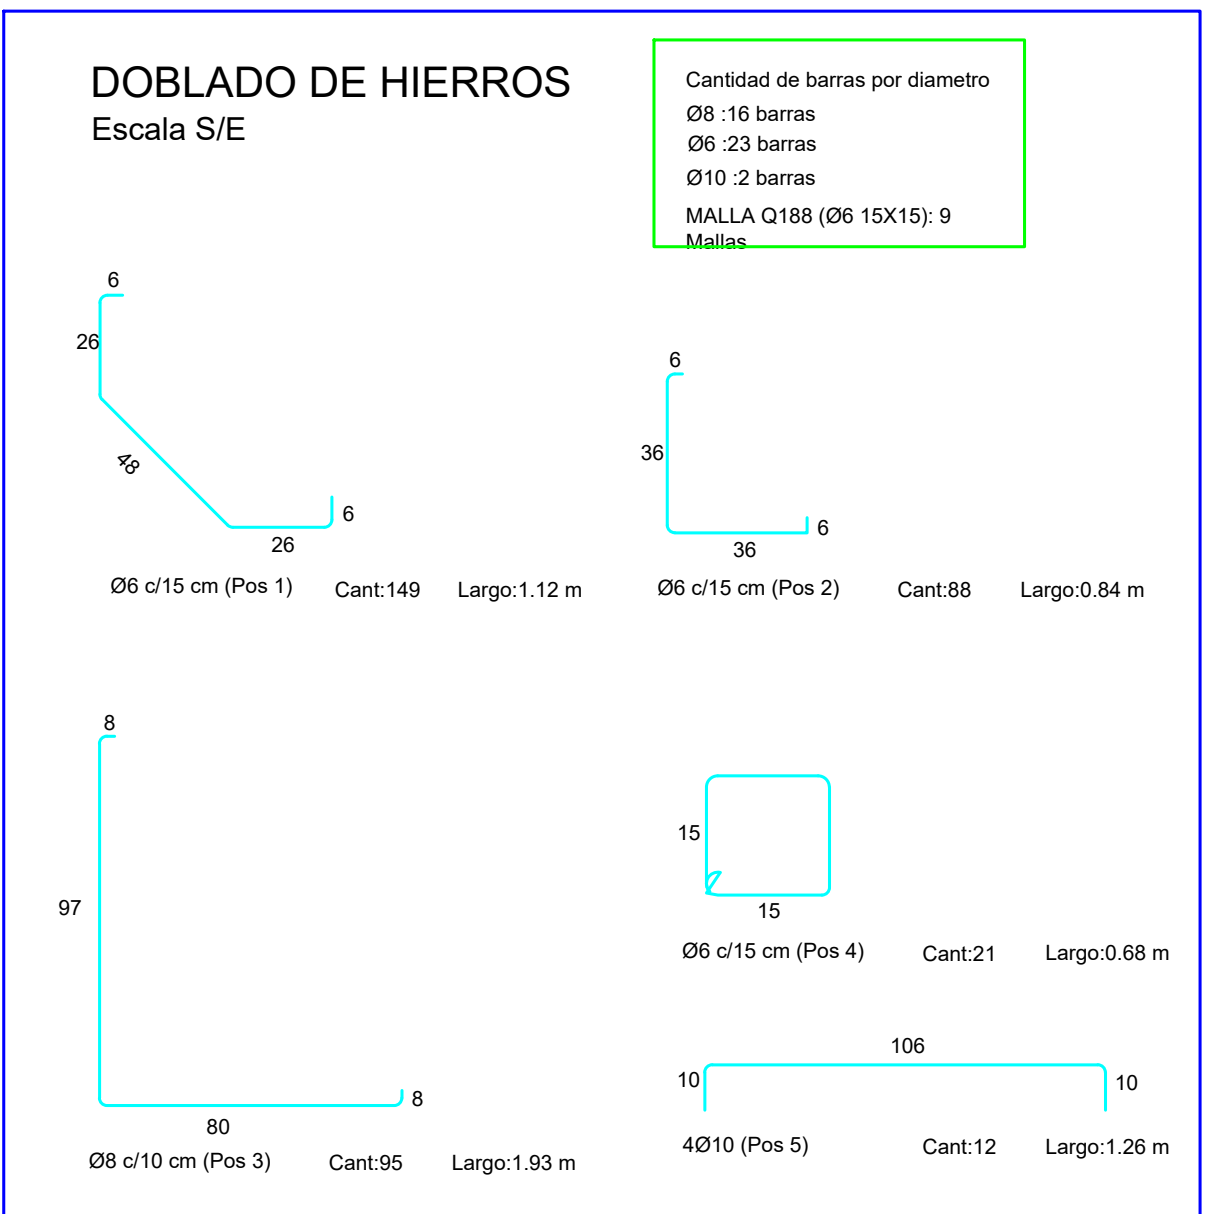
DOBLADO DE HIERROS
Escala S/E

Cantidad de barras por diametro
Ø8 :16 barras
Ø6 :23 barras
Ø10 :2 barras
MALLA Q188 (Ø6 15X15): 9 Mallas

6
26
48
6
26
Ø6 c/15 cm (Pos 1) Cant:149 Largo:1.12 m

6
36
6
36
Ø6 c/15 cm (Pos 2) Cant:88 Largo:0.84 m

8
97
8
80
Ø8 c/10 cm (Pos 3) Cant:95 Largo:1.93 m

15
15
Ø6 c/15 cm (Pos 4) Cant:21 Largo:0.68 m

106
10
10
4Ø10 (Pos 5) Cant:12 Largo:1.26 m